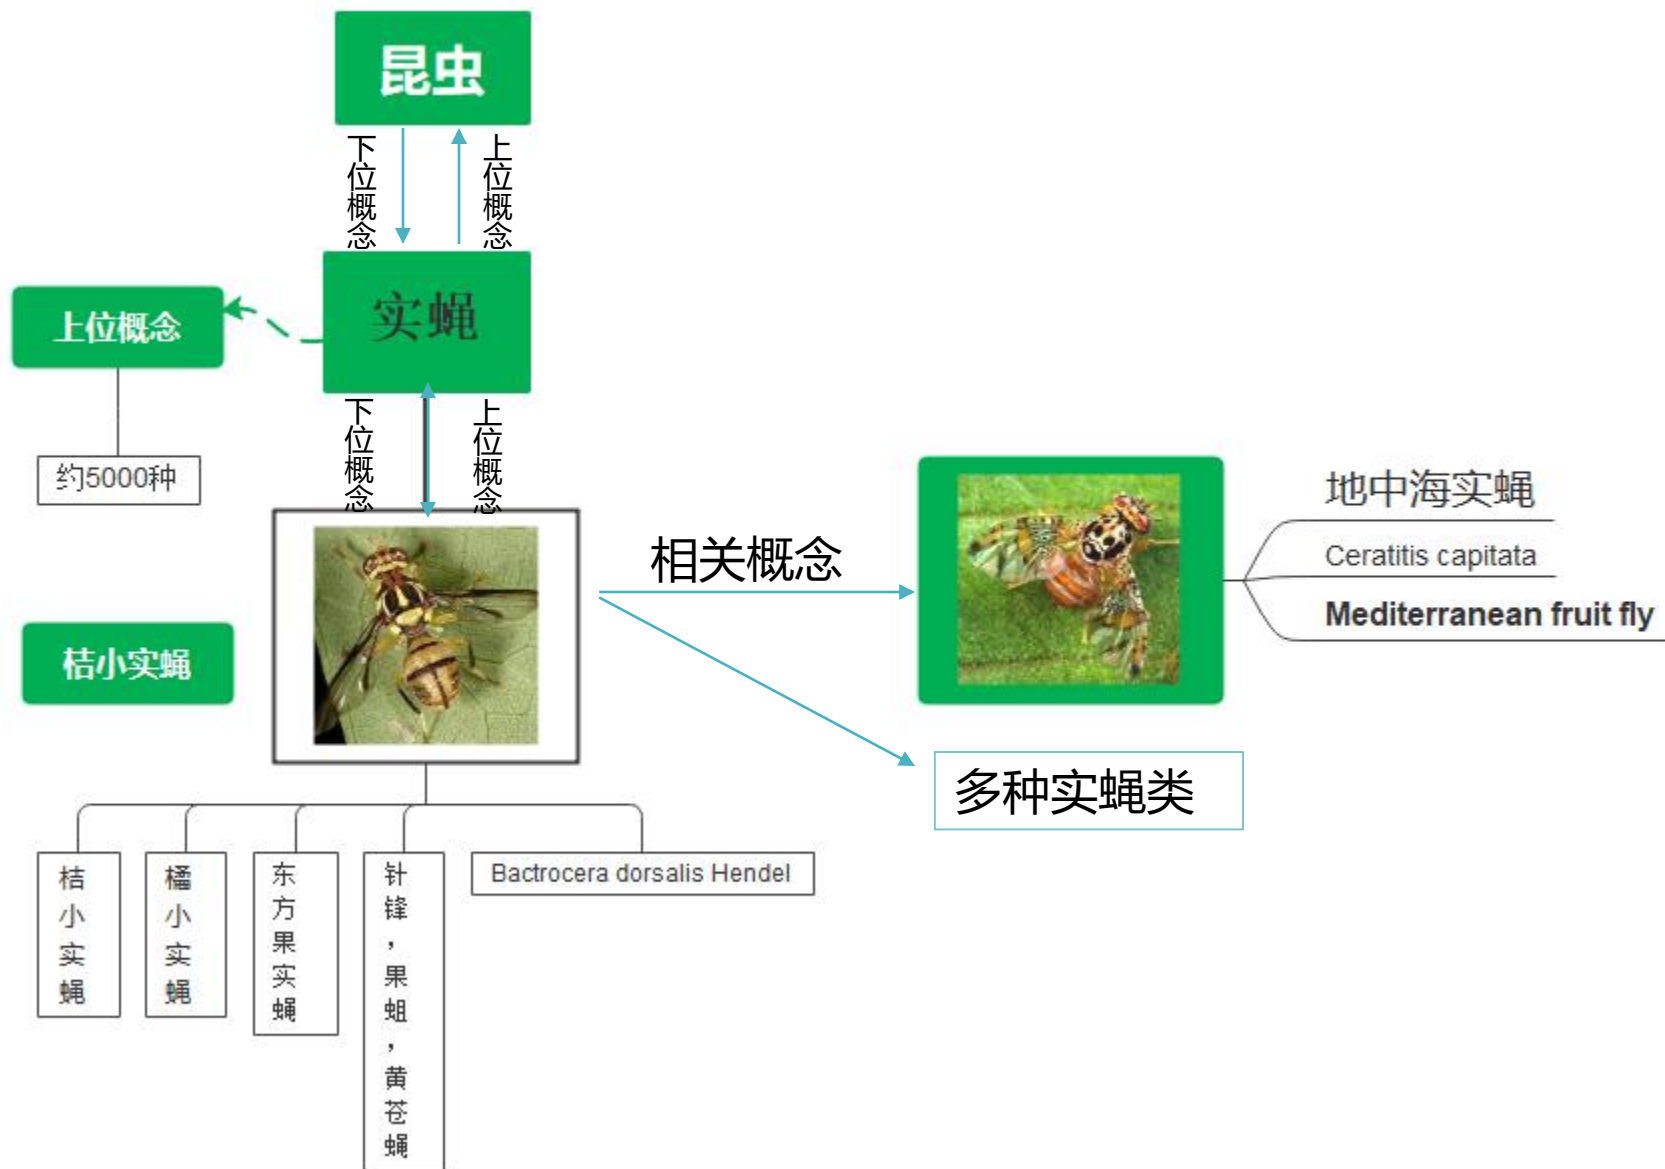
昆虫

下位概念

上位概念

上位概念

实蝇

约5000种

下位概念

上位概念

桔小实蝇

相关概念

地中海实蝇

Ceratitis capitata

Mediterranean fruit fly

多种实蝇类

桔小实蝇

橘小实蝇

东方果实蝇

针锋，果蛆，黄苍蝇

Bactrocera dorsalis Hendel